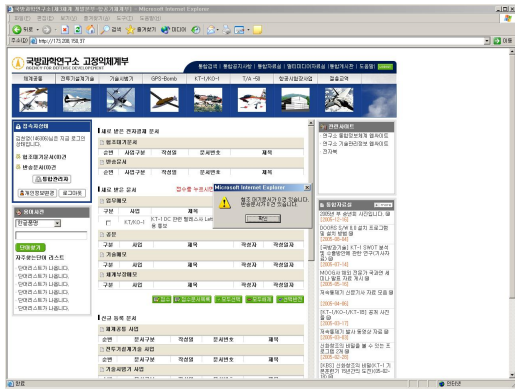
국방과학연구소 고정익체계부 - Microsoft Internet Explorer
파일(F) 편집(E) 보기(V) 즐겨찾기(A) 도구(T) 도움말(H)
뒤로 즐겨찾기 미디어
주소(D) http://172.200.158.37
국방과학연구소 고정익체계부
AGENCY FOR DEFENSE DEVELOPMENT
통합검색 | 통합공지사항 | 통합자료실 | 협조[정리]보고서 | 행사/일정 | 도움말
체계공통 | 전략기술개발 | 기술시험 | GPS-Bomb | KT-1/KO-1 | T/A-50 | 항공사업지원 | 협동연구
접속자정보
접속자
로그아웃
새로 받은 전자결재 문서
새로 받은 문서
업무협조
결재 대기 문서
KT-1 DC 관련 협조사항 Letter 발송
공문
기술협조
체계부조협조
관련사이트
통합자료실
Microsoft Internet Explorer
확인
진행 정체 문서
통합공지사항
인터넷